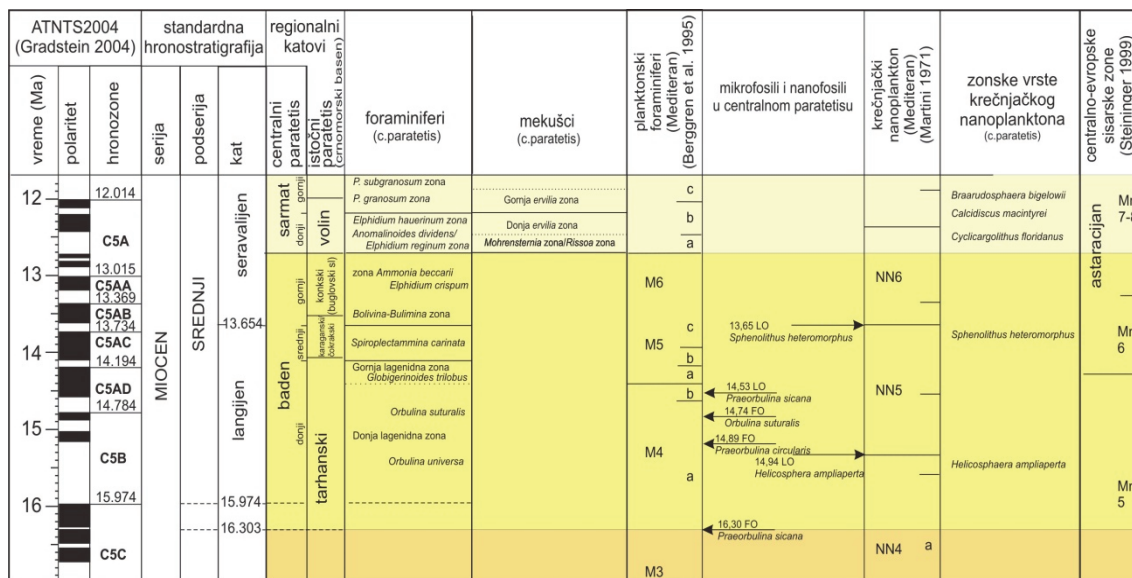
| ATNTS2004 (Gradstein 2004) | | | standardna hronostratigrafija | | | regionalni katovi | | foraminiferi (c.paratetis) | mekušci (c.paratetis) | planktonski foraminiferi (Mediteran) (Berggren et al. 1995) | mikrofosili i nanofosili u centralnom paratetisu | krečnjački nanoplankton (Mediteran) (Martini 1971) | zonske vrste krečnjačkog nanoplanktona (c.paratetis) | centralno-evropske sisarske zone (Steininger 1999) |
|---|---|---|---|---|---|---|---|---|---|---|---|---|---|---|
| vreme (Ma) | polaritet | hronozone | serija | podserija | kat | centralni paratetis | istočni paratetis (crnomorski basen) | | | | | | | |
| 12 | | 12.014 C5A | MIOCEN | SREDNJI | seravalijen | sarmat gornji donji | volin | P. subgranosum zona; P. granosum zona; Elphidium hauerinum zona; Anomalinoides dividens/ Elphidium reginum zona | Gornja ervilia zona; Donja ervilia zona; Mohrensternia zona/Rissoa zona | c b a | | | Braarudosphaera bigelowii; Calcidiscus macintyrei; Cyclicargolithus floridanus | astaracijan Mn 7-8 |
| 13 | | 13.015 C5AA 13.369 C5AB 13.734 | | | 13.654 | baden gornji | konkski (buglovski sl) | zona Ammonia beccarii Elphidium crispum; Bolivina-Bulimina zona | | M6 | | NN6 | | |
| 14 | | C5AC 14.194 C5AD 14.784 | | | langijen | srednji | karaganski čokrakski | Spiroplectammina carinata; Gornja lagenidna zona Globigerinoides trilobus | | M5 c b a | 13,65 LO Sphenolithus heteromorphus | | Sphenolithus heteromorphus | Mn 6 |
| 15 | | C5B | | | | donji | tarhanski | Orbulina suturalis; Donja lagenidna zona; Orbulina universa | | M4 b a | 14,53 LO Praeorbulina sicana; 14,74 FO Orbulina suturalis; 14,89 FO Praeorbulina circularis; 14,94 LO Helicosphera ampliaperta | NN5 | Helicosphaera ampliaperta | |
| 16 | | 15.974 C5C | | | 15.974 16.303 | | | | | M3 | 16,30 FO Praeorbulina sicana | NN4 a | | Mn 5 |